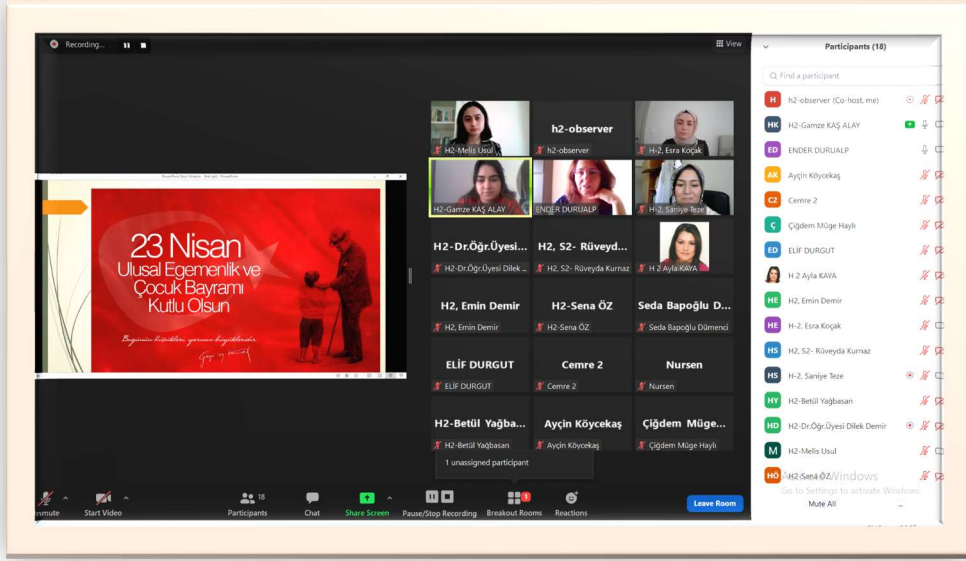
Recording...

View

23 Nisan
Ulusal Egemenlik ve
Çocuk Bayramı
Kutlu Olsun

Bugünün küçükleri, yarının büyükleridir

H2-Melis Usul
h2-observer
h2-observer
H-2, Esra Koçak
H2-Gamze KAŞ ALAY
ENDER DURUALP
H-2, Saniye Teze
H2-Dr.Öğr.Üyesi...
H2-Dr.Öğr.Üyesi Dilek ...
H2, S2- Rüveyd...
H2, S2- Rüveyda Kurnaz
H 2 Ayla KAYA
H2, Emin Demir
H2, Emin Demir
H2-Sena ÖZ
H2-Sena ÖZ
Seda Bapoğlu D...
Seda Bapoğlu Dümenci
ELİF DURGUT
ELİF DURGUT
Cemre 2
Cemre 2
Nursen
Nursen
H2-Betül Yağba...
H2-Betül Yağbasan
Ayçin Köycekaş
Ayçin Köycekaş
Çiğdem Müge...
Çiğdem Müge Haylı

1 unassigned participant

Unmute
Start Video
Participants 18
Chat
Share Screen
Pause/Stop Recording
Breakout Rooms 1
Reactions
Leave Room

Participants (18)
Find a participant
h2-observer (Co-host, me)
H2-Gamze KAŞ ALAY
ENDER DURUALP
Ayçin Köycekaş
Cemre 2
Çiğdem Müge Haylı
ELİF DURGUT
H 2 Ayla KAYA
H2, Emin Demir
H-2, Esra Koçak
H2, S2- Rüveyda Kurnaz
H-2, Saniye Teze
H2-Betül Yağbasan
H2-Dr.Öğr.Üyesi Dilek Demir
H2-Melis Usul
H2-Sena ÖZ
Activate Windows
Go to Settings to activate Windows.
Mute All